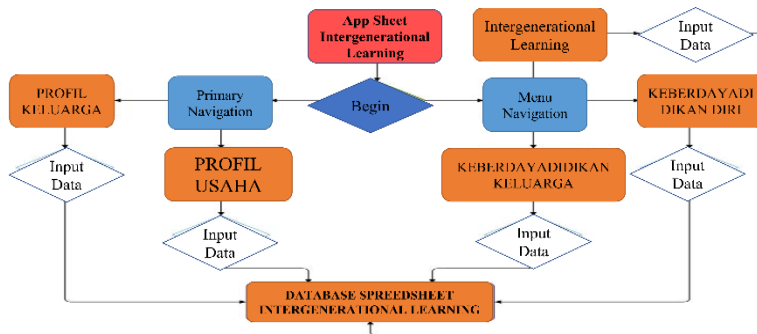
App Sheet Intergenerational Learning

Intergenerational Learning

Input Data

PROFIL KELUARGA

Primary Navigation

Begin

Menu Navigation

KEBERDAYADI DIKAN DIRI

Input Data

PROFIL USAHA

KEBERDAYADIDIKAN KELUARGA

Input Data

Input Data

Input Data

DATABASE SPREEDSHEET INTERGENERATIONAL LEARNING